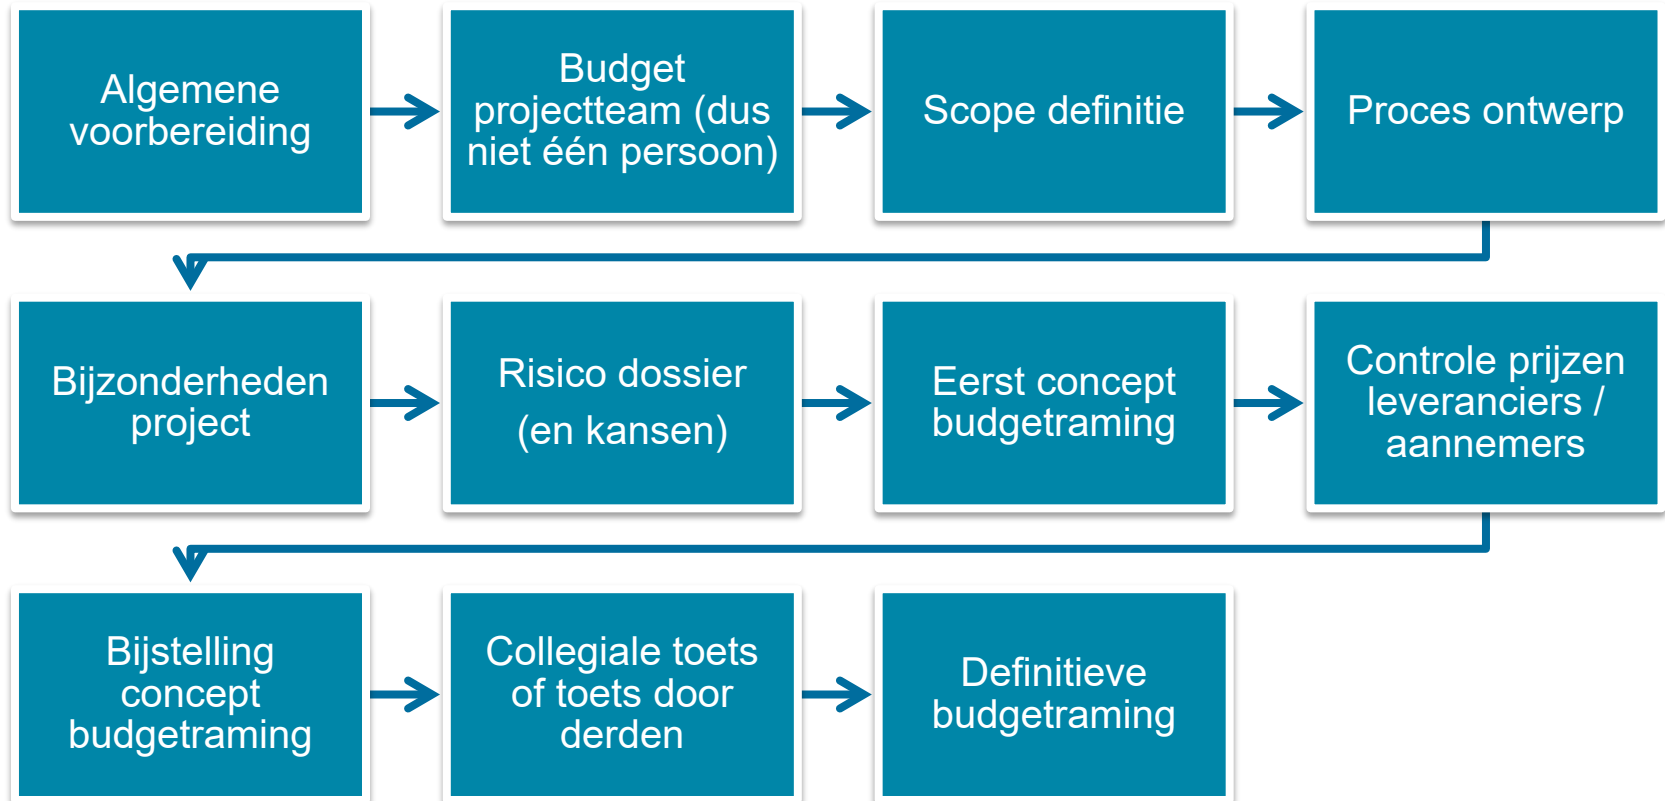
Algemene voorbereiding

Budget projectteam (dus niet één persoon)

Scope definitie

Proces ontwerp

Bijzonderheden project

Risico dossier

(en kansen)

Eerst concept budgetraming

Controle prijzen leveranciers / aannemers

Bijstelling concept budgetraming

Collegiale toets of toets door derden

Definitieve budgetraming